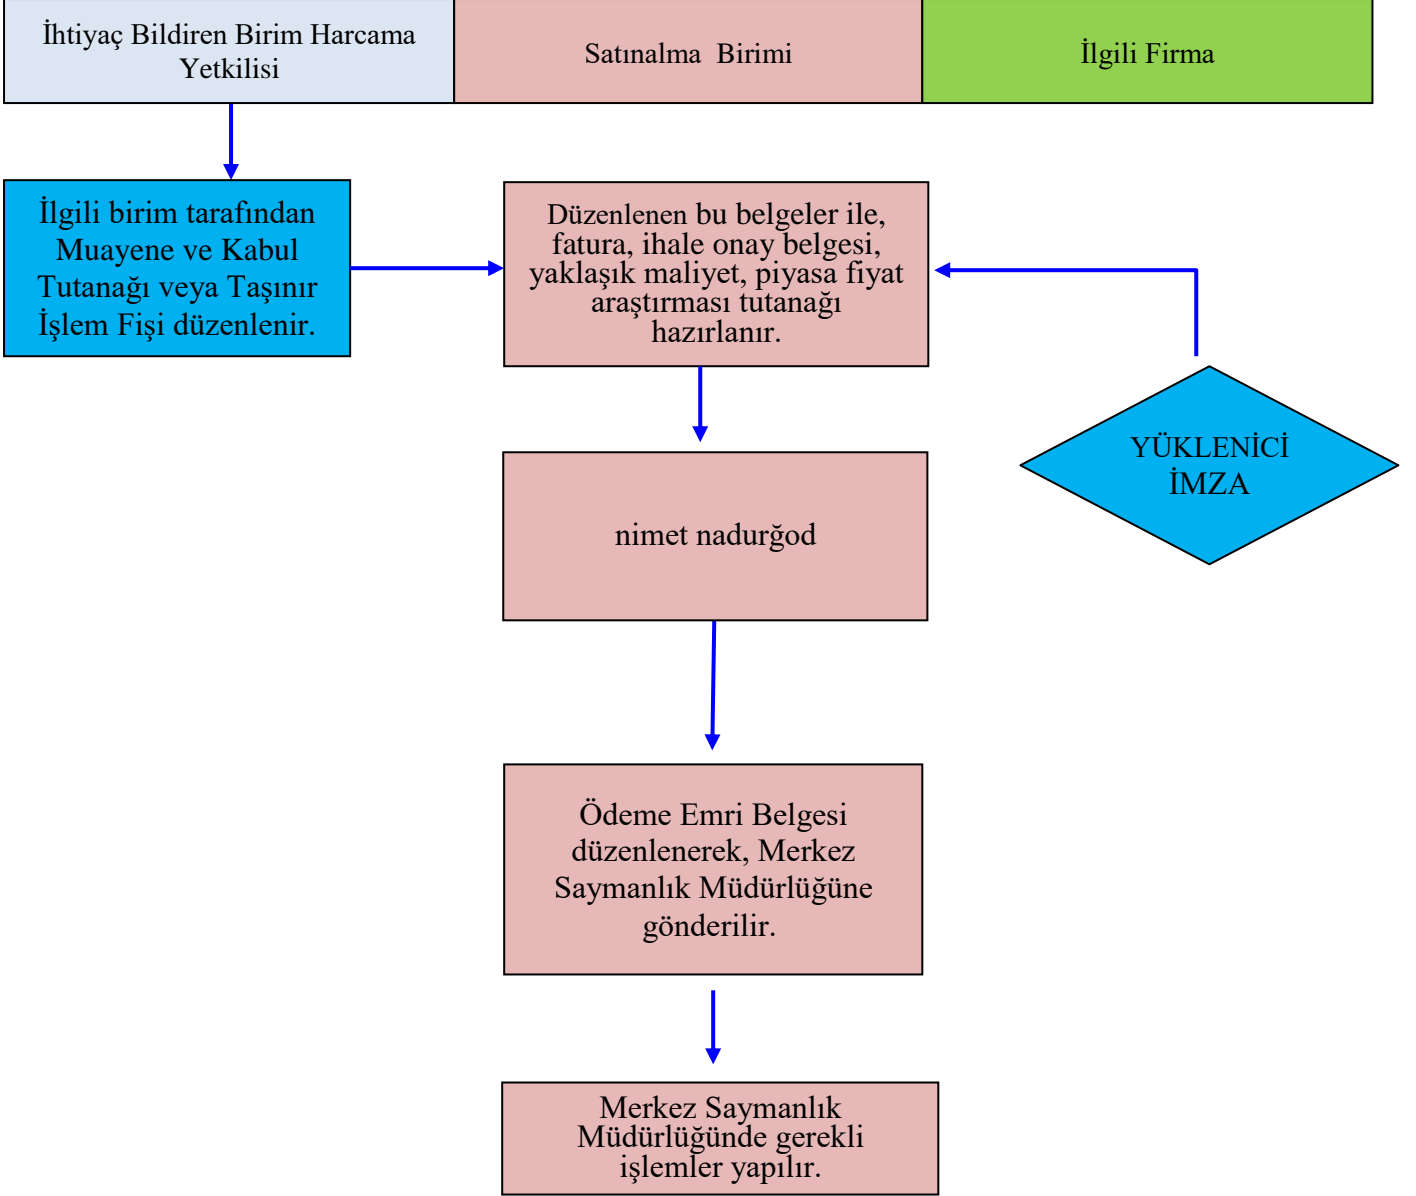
İhtiyaç Bildiren Birim Harcama Yetkilisi

Satınalma Birimi

İlgili Firma

İlgili birim tarafından Muayene ve Kabul Tutanağı veya Taşınır İşlem Fişi düzenlenir.

Düzenlenen bu belgeler ile, fatura, ihale onay belgesi, yaklaşık maliyet, piyasa fiyat araştırması tutanağı hazırlanır.

YÜKLENİCİ İMZA

nimet nadurğod

Ödeme Emri Belgesi düzenlenerek, Merkez Saymanlık Müdürlüğüne gönderilir.

Merkez Saymanlık Müdürlüğünde gerekli işlemler yapılır.